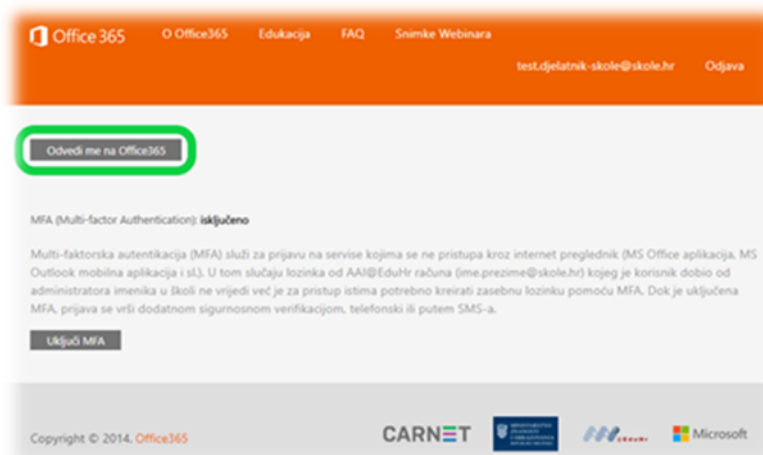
Office 365 O Office365 Edukacija FAQ Snimke Webinara

test.djelatnik-skole@skole.hr Odjava

Odvedi me na Office365

MFA (Multi-factor Authentication): isključeno

Multi-faktorska autentikacija (MFA) služi za prijavu na servise kojima se ne pristupa kroz internet preglednik (MS Office aplikacija, MS Outlook mobilna aplikacija i sl.). U tom slučaju lozinka od AAI@EduHr računa (ime.prezime@skole.hr) kojeg je korisnik dobio od administratora imenika u školi ne vrijedi već je za pristup istima potrebno kreirati zasebnu lozinku pomoću MFA. Dok je uključena MFA, prijava se vrši dodatnom sigurnosnom verifikacijom, telefonski ili putem SMS-a.

Uključi MFA

Copyright © 2014. Office365

CARNET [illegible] Microsoft